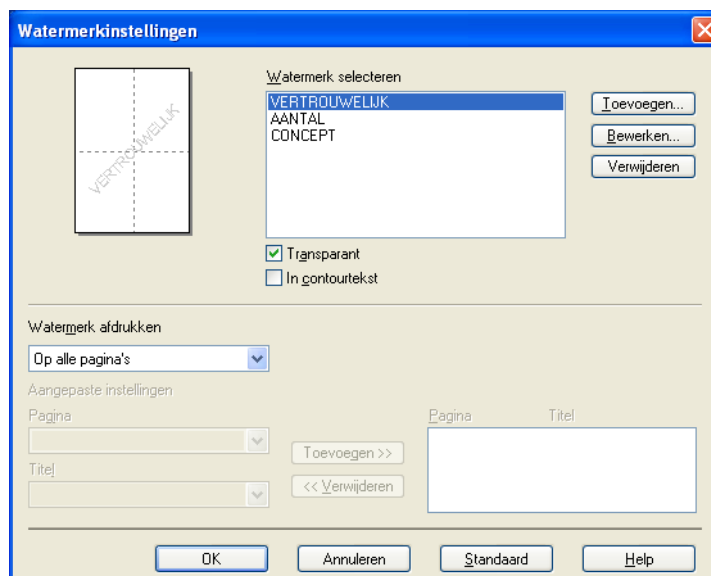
Watermerkinstellingen

VERTROUWELIJK

Watermerk selecteren

VERTROUWELIJK
AANTAL
CONCEPT

Toevoegen...
Bewerken...
Verwijderen

Transparant
In contourtekst

Watermerk afdrukken

Op alle pagina's

Aangepaste instellingen

Pagina

Titel

Toevoegen >>
<< Verwijderen

Pagina
Titel

OK
Annuleren
Standaard
Help